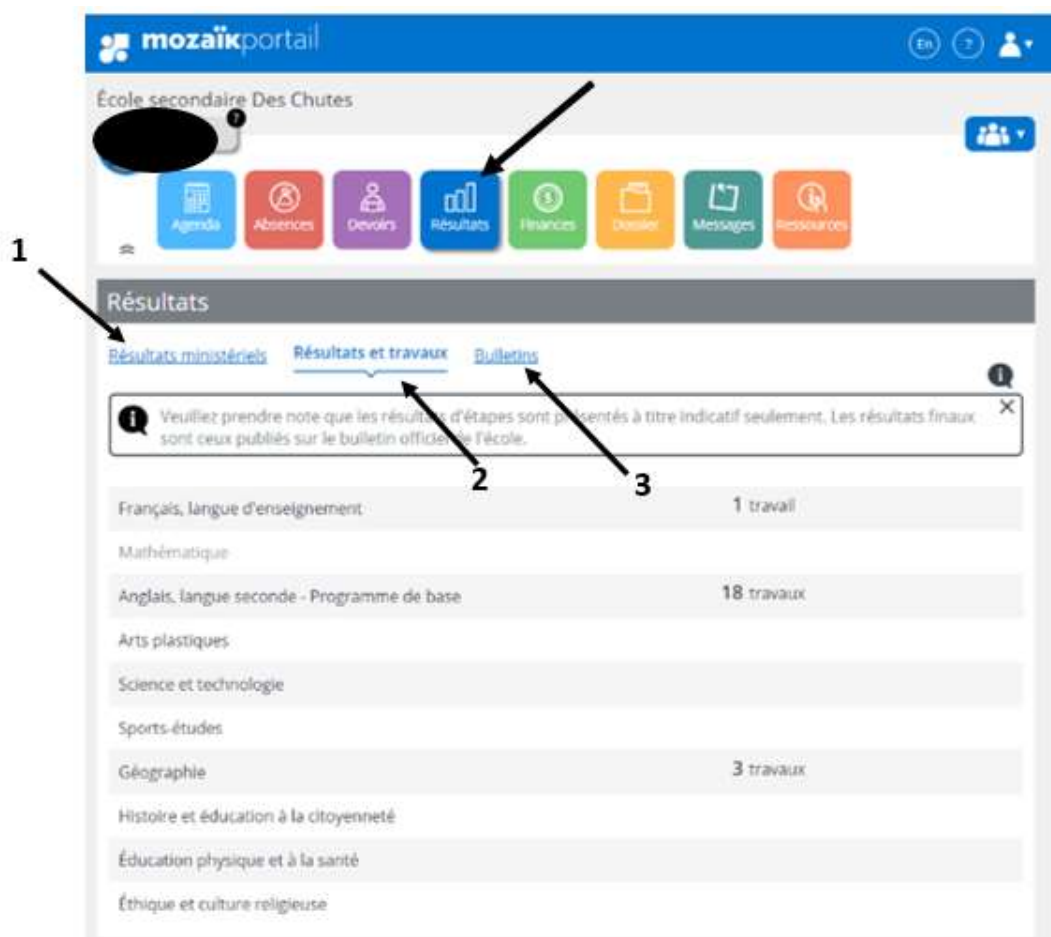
mozaïkportail

En ?

École secondaire Des Chutes

Agenda Absences Devoirs Résultats Finances Dossier Messages Ressources

1

Résultats

Résultats ministériels Résultats et travaux Bulletins

Veuillez prendre note que les résultats d'étapes sont présentés à titre indicatif seulement. Les résultats finaux sont ceux publiés sur le bulletin officiel de l'école.

2 3

| | |
|---|---|
| Français, langue d'enseignement | 1 travail |
| Mathématique | |
| Anglais, langue seconde - Programme de base | 18 travaux |
| Arts plastiques | |
| Science et technologie | |
| Sports-études | |
| Géographie | 3 travaux |
| Histoire et éducation à la citoyenneté | |
| Éducation physique et à la santé | |
| Éthique et culture religieuse | |